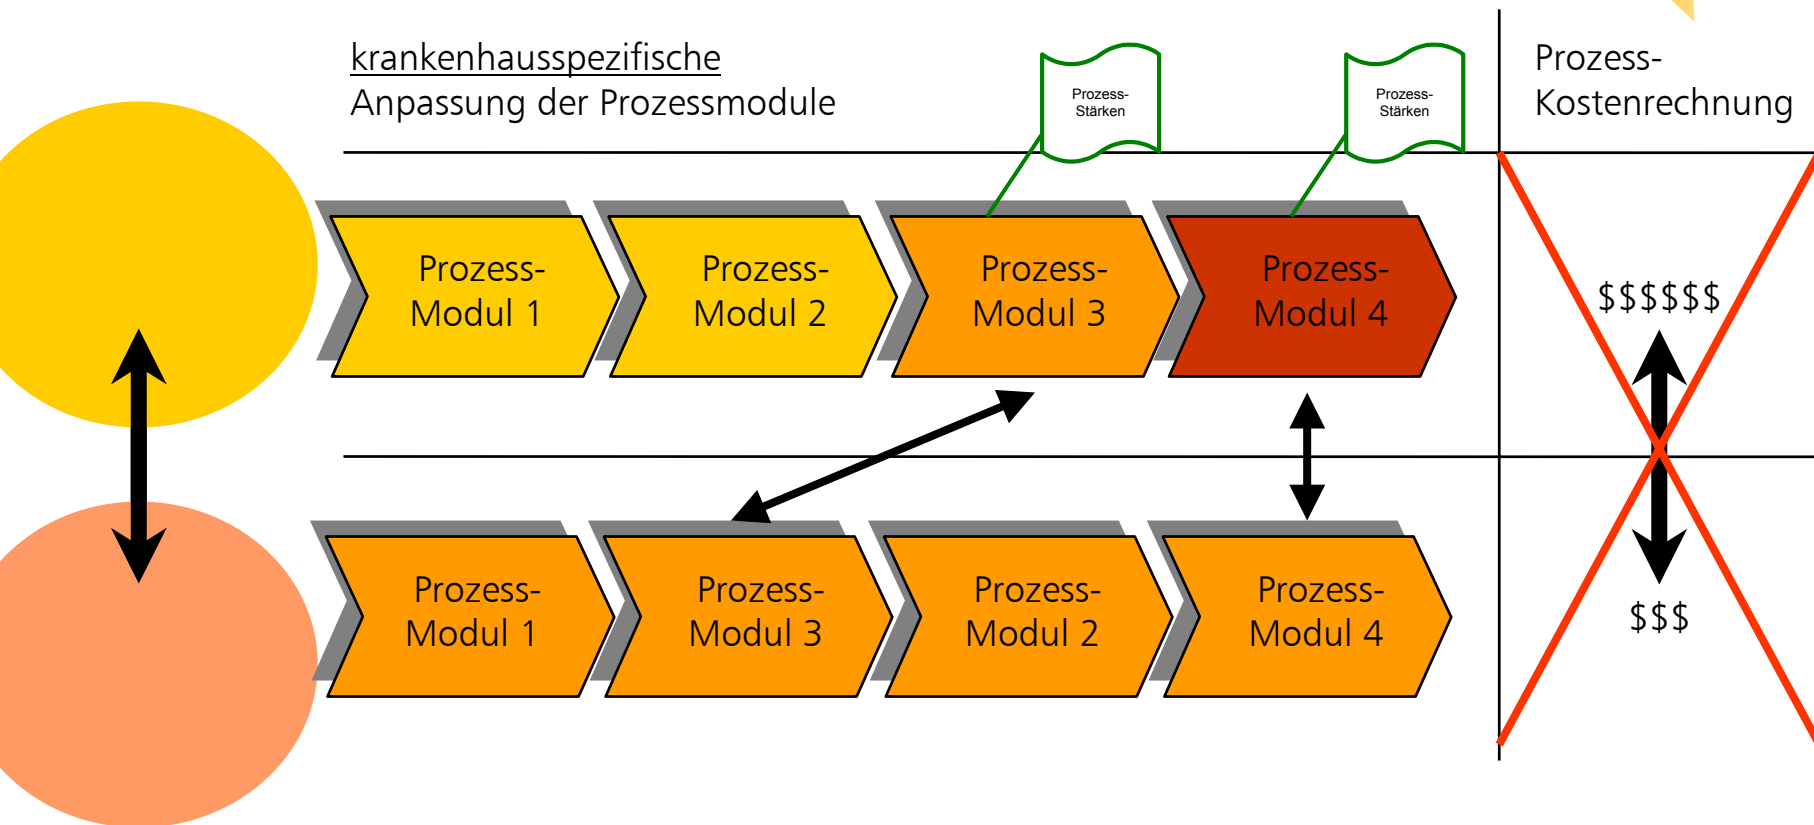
krankenhausspezifische
Anpassung der Prozessmodule

Prozess-
Stärken

Prozess-
Stärken

Prozess-
Kostenrechnung

Prozess-
Modul 1

Prozess-
Modul 2

Prozess-
Modul 3

Prozess-
Modul 4

$$$$$$

Prozess-
Modul 1

Prozess-
Modul 3

Prozess-
Modul 2

Prozess-
Modul 4

$$$